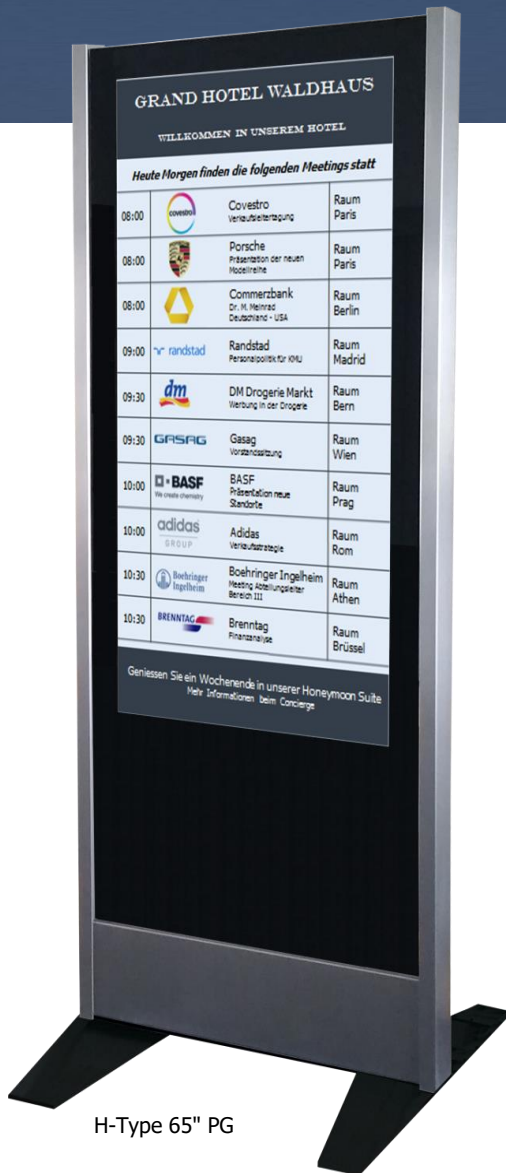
GRAND HOTEL WALDHAUS

WILLKOMMEN IN UNSEREM HOTEL

Heute Morgen finden die folgenden Meetings statt

| | | | |
|---|---|---|---|
| 08:00 | covestro | Covestro Verkaufsleitertagung | Raum Paris |
| 08:00 | | Porsche Präsentation der neuen Modellreihe | Raum Paris |
| 08:00 | | Commerzbank Dr. M. Meinrad Deutschland - USA | Raum Berlin |
| 09:00 | randstad | Randstad Personalpolitik für KMU | Raum Madrid |
| 09:30 | dm | DM Drogerie Markt Werbung in der Drogerie | Raum Bern |
| 09:30 | GASAG | Gasag Vorstandssitzung | Raum Wien |
| 10:00 | BASF We create chemistry | BASF Präsentation neue Standorte | Raum Prag |
| 10:00 | adidas GROUP | Adidas Verkaufsstrategie | Raum Rom |
| 10:30 | Boehringer Ingelheim | Boehringer Ingelheim Meeting Abteilungsleiter Bereich III | Raum Athen |
| 10:30 | BRENNTAG | Brenntag Finanzanalyse | Raum Brüssel |

Geniessen Sie ein Wochenende in unserer Honeymoon Suite
Mehr Informationen beim Concierge

H-Type 65" PG